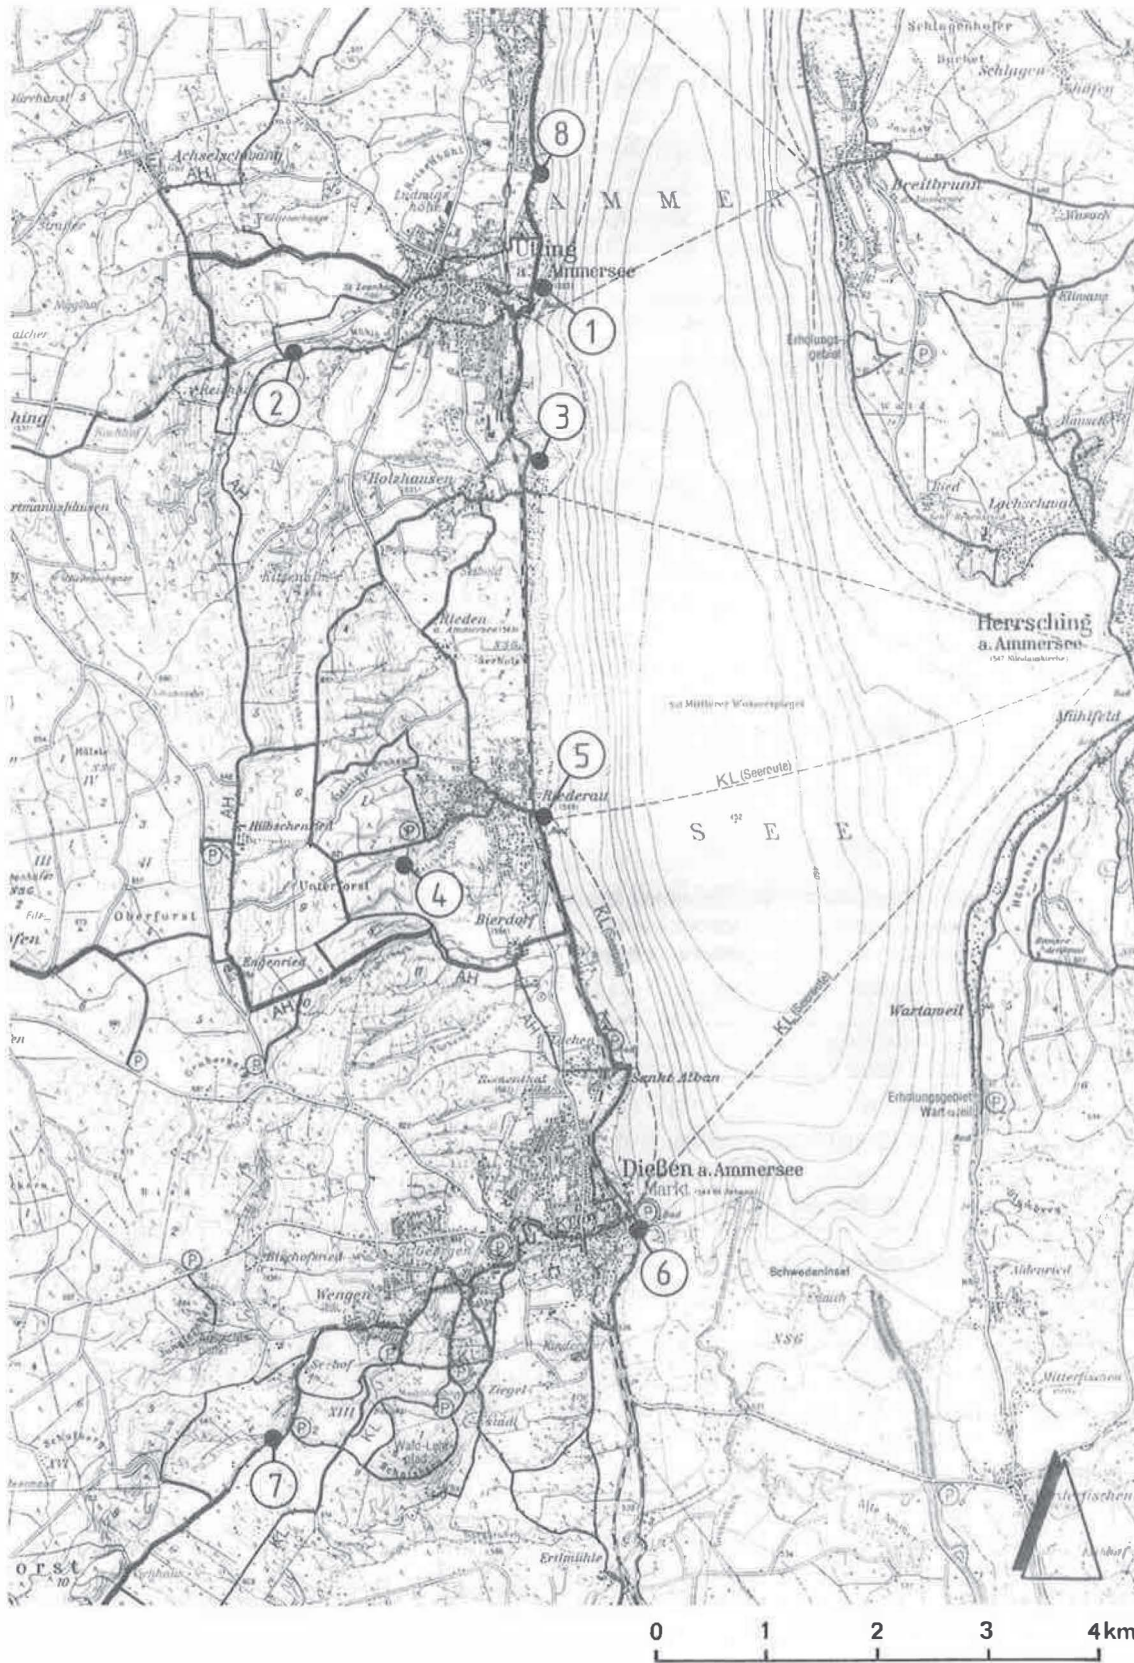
Schlagenhofen
Buchet
Schlagen
8
Achselschwang
AH
A M M E R
Breitbrunn
Utting
a. Ammersee
1
2
Erholungsgebiet
3
Holzhausen
Lachschwall
Rieden
a. Ammersee
Herrsching
a. Ammersee
Mühlfeld
5
KL (Seeroute)
Riederau
S E E
AH
4
Unterforst
Oberforst
Bierdorf
Engenried
AH
AH
KL (Seeroute)
Wartaweil
Sankt Alban
Erholungsgebiet
Wartaweil
Dießen a. Ammersee
Markt
6
Bischofsried
Schwedeninsel
Wengen
Seehof
XIII
KL
Ziegelstadl
NSG
7
Aidenried
Mitterfischen
Ertlmühle
0
1
2
3
4km